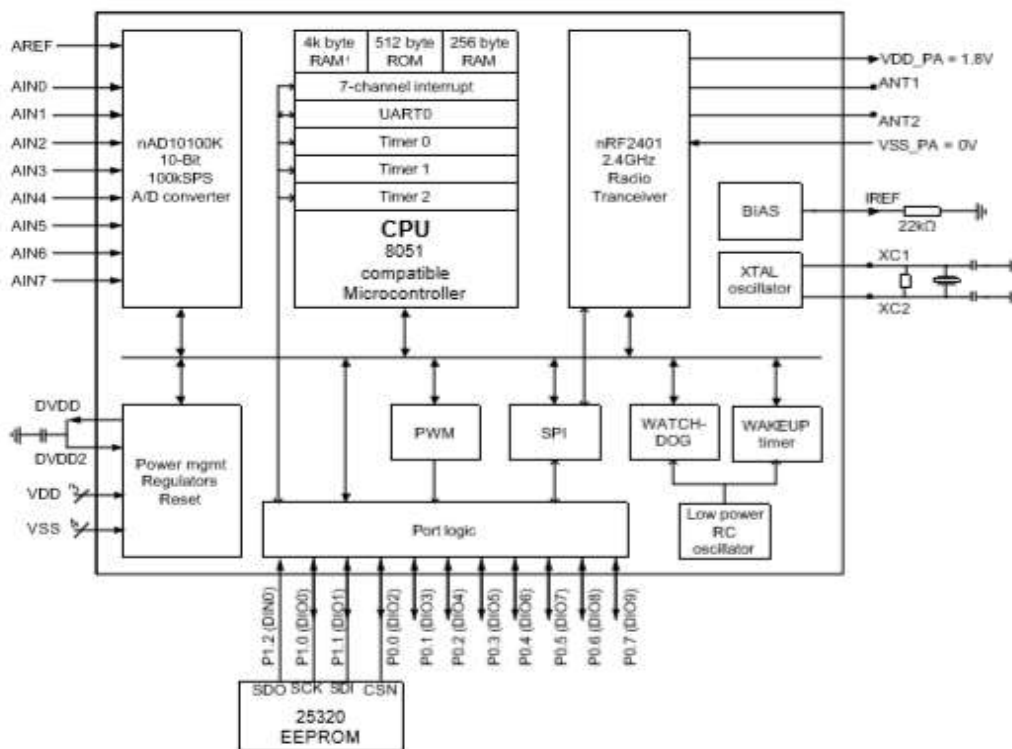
AREF
AIN0
AIN1
AIN2
AIN3
AIN4
AIN5
AIN6
AIN7

nAD10100K
10-Bit
100kSPS
A/D converter

| 4k byte RAM¹ | 512 byte ROM | 256 byte RAM |
|---|---|---|

7-channel interrupt
UART0
Timer 0
Timer 1
Timer 2

CPU
8051
compatible
Microcontroller

nRF2401
2.4GHz
Radio
Tranceiver

VDD_PA = 1.8V
ANT1
ANT2
VSS_PA = 0V

BIAS
IREF
22kΩ

XTAL
oscillator
XC1
XC2

DVDD
DVDD2
VDD
VSS

Power mgmt
Regulators
Reset

PWM
SPI
WATCH-
DOG
WAKEUP
timer

Port logic

Low power
RC
oscillator

P1.2 (DIN0)
P1.0 (DIO0)
P1.1 (DIO1)
P0.0 (DIO2)
P0.1 (DIO3)
P0.2 (DIO4)
P0.3 (DIO5)
P0.4 (DIO6)
P0.5 (DIO7)
P0.6 (DIO8)
P0.7 (DIO9)

SDO SCK SDI CSN
25320
EEPROM